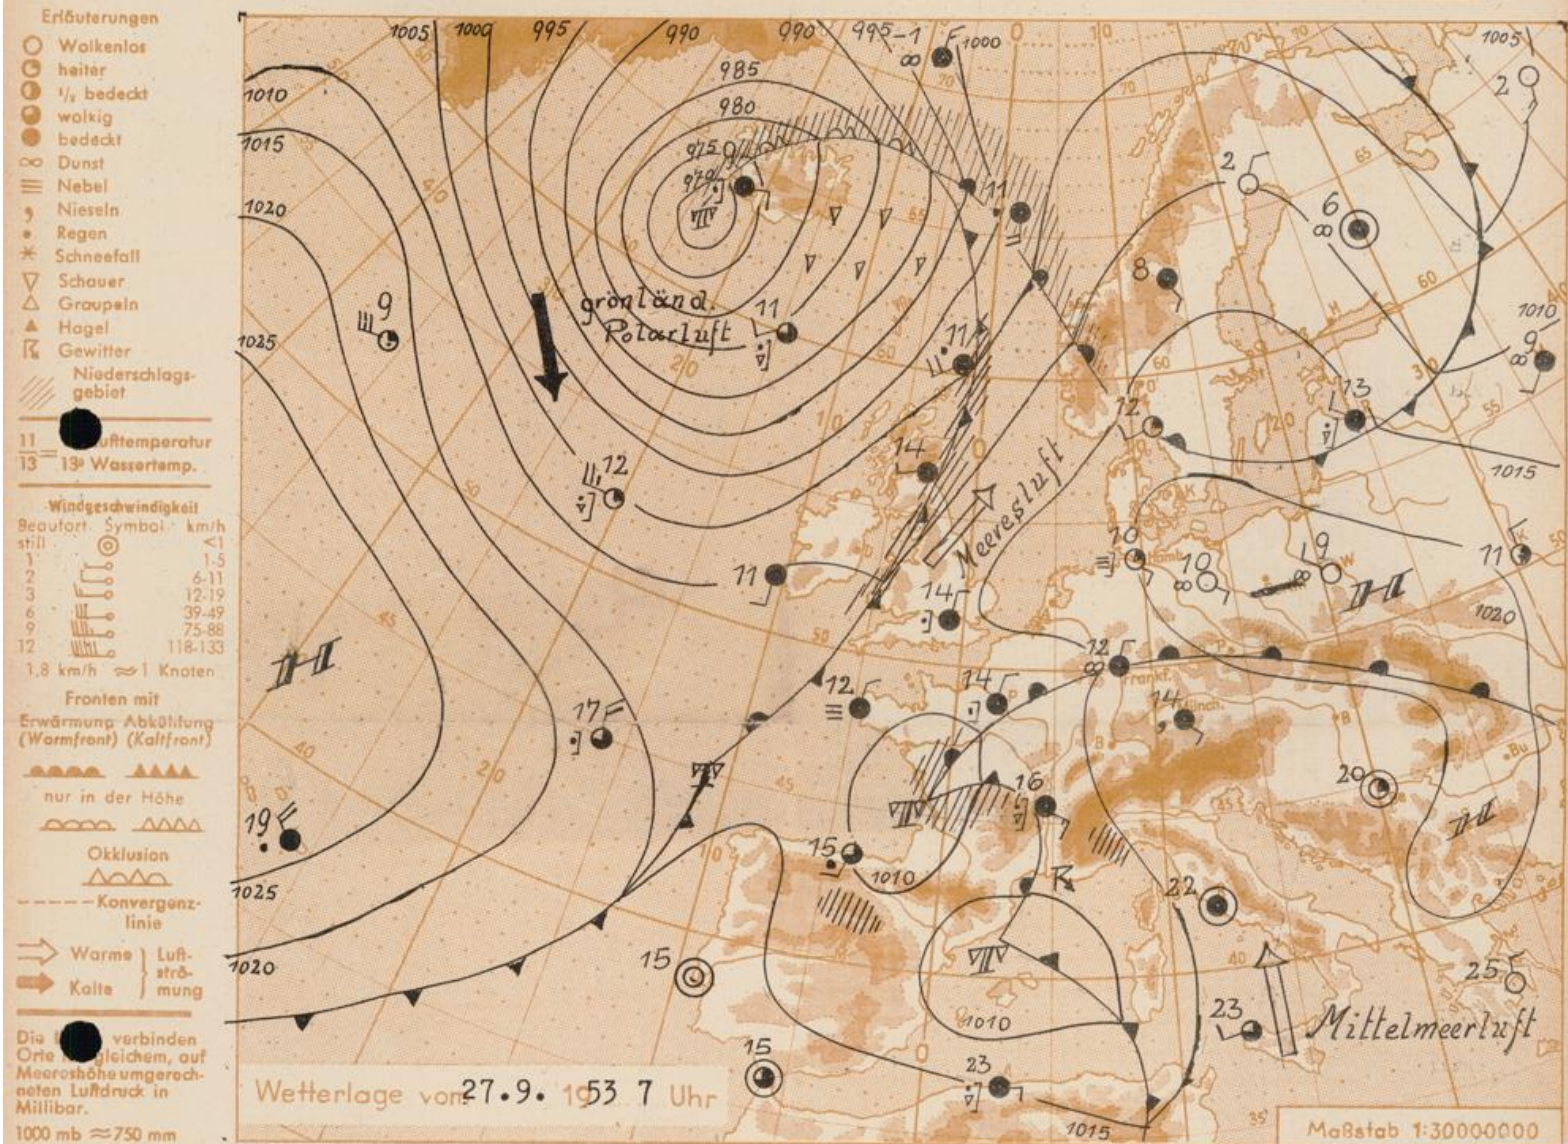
Erläuterungen
Wolkenlos
heiter
½ bedeckt
wolkig
bedeckt
Dunst
Nebel
Nieseln
Regen
Schneefall
Schauer
Graupeln
Hagel
Gewitter
Niederschlagsgebiet

11 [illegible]ufttemperatur
13 13° Wassertemp.

Windgeschwindigkeit
| Beaufort | Symbol | km/h |
|---|---|---|
| still | | <1 |
| 1 | | 1-5 |
| 2 | | 6-11 |
| 3 | | 12-19 |
| 6 | | 39-49 |
| 9 | | 75-88 |
| 12 | | 118-133 |

1,8 km/h ≈ 1 Knoten

Fronten mit
Erwärmung Abkühlung
(Warmfront) (Kaltfront)
nur in der Höhe
Okklusion
Konvergenzlinie
Warme Kalte Luftströmung

Die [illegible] verbinden Orte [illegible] gleichem, auf Meereshöhe umgerechneten Luftdruck in Millibar.
1000 mb ≈ 750 mm

1005 1000 995 990 990 995 1000 985 980 975 970 1010 1015 1020 1025 1025 1020 1010 1010 1015 1005 1010 1015 1020 1010

grönländ. Polarluft
Meeresluft
Mittelmeerluft

9 11 11 11 12 14 11 14 12 17 19 15 15 15 16 14 12 10 10 9 11 2 6 8 12 13 9 20 22 23 23 25 2

Wetterlage vom 27.9. 1953 7 Uhr
Maßstab 1:30000000